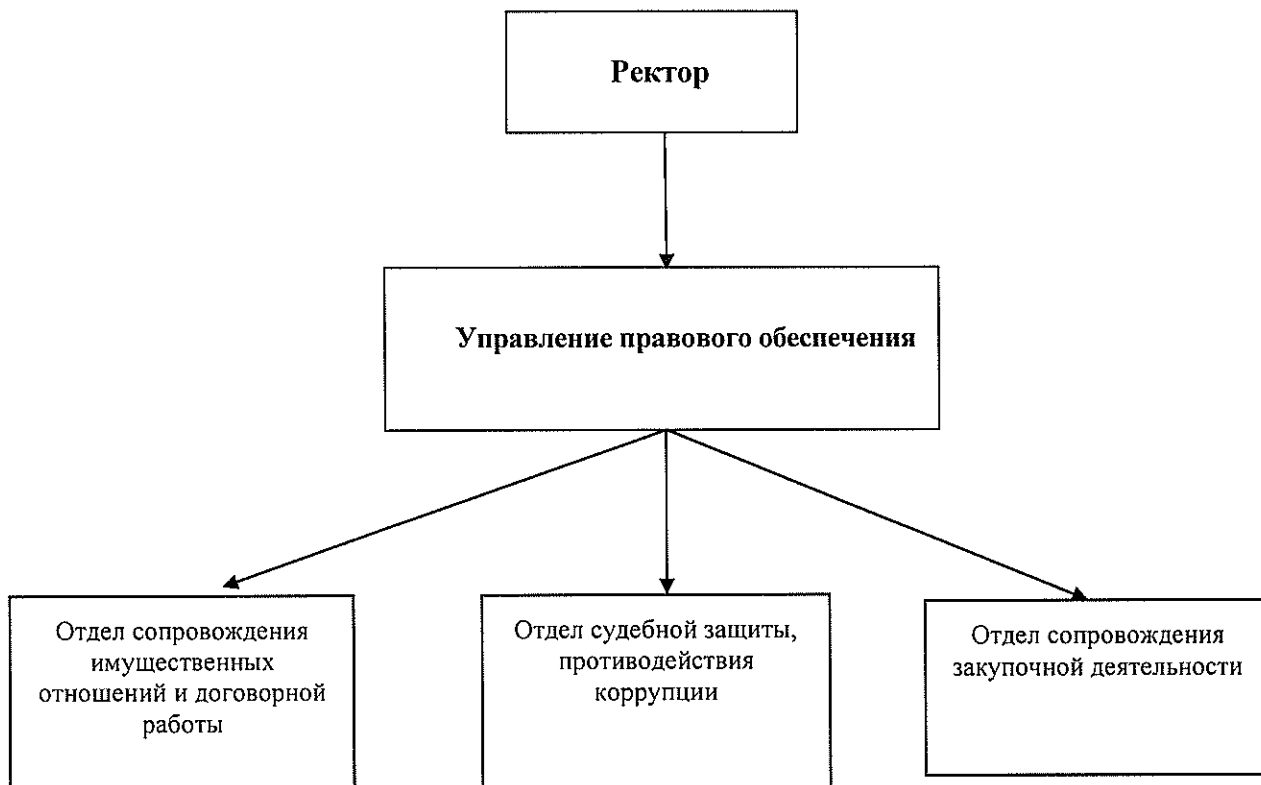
Ректор

Управление правового обеспечения

Отдел сопровождения имущественных отношений и договорной работы

Отдел судебной защиты, противодействия коррупции

Отдел сопровождения закупочной деятельности